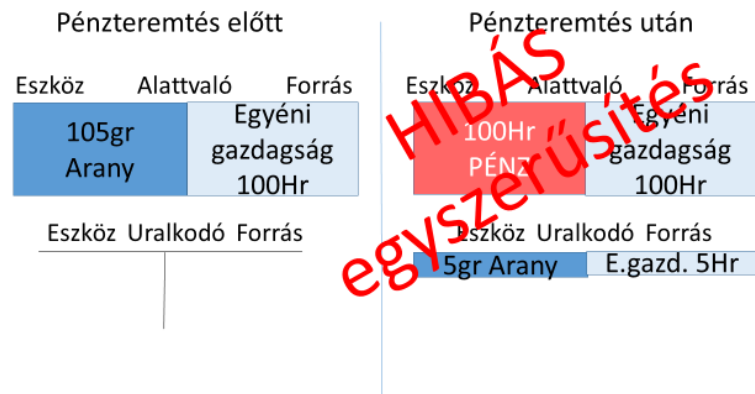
Pénzteremtés előtt

Eszköz Alattvaló Forrás

105gr Arany

Egyéni gazdagság 100Hr

Eszköz Uralkodó Forrás

Pénzteremtés után

Eszköz Alattvaló Forrás

100Hr PÉNZ

Egyéni gazdagság 100Hr

Eszköz Uralkodó Forrás

5gr Arany

E.gazd. 5Hr

HIBÁS egyszerűsítés